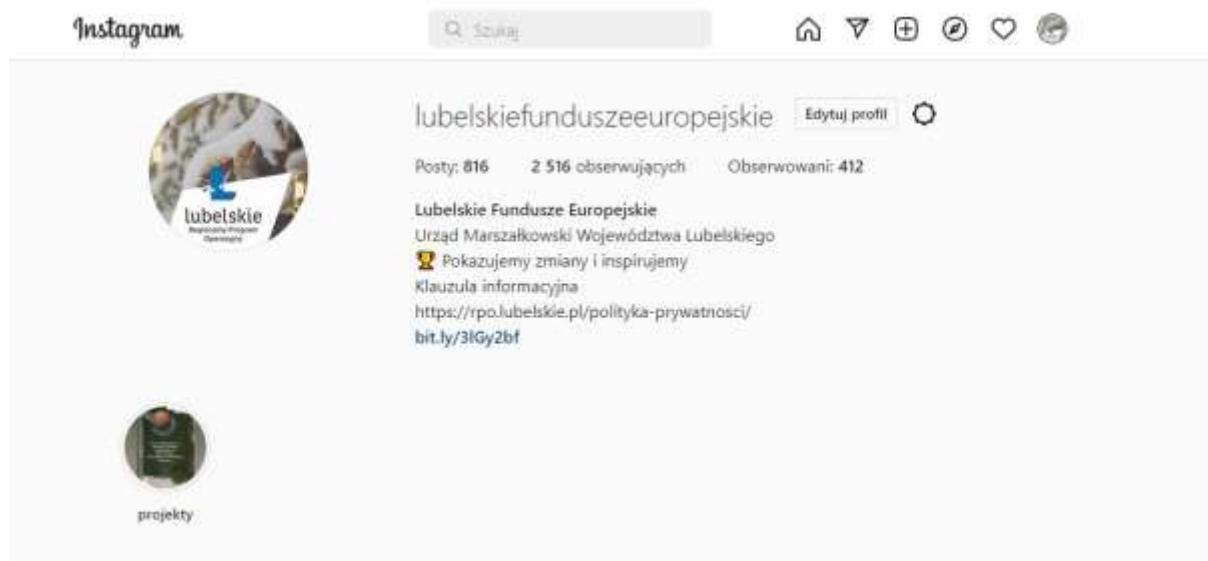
Instagram

Szukaj

lubelskiefunduszeeuropejskie Edytuj profil

Posty: 816 2 516 obserwujących Obserwowani: 412

Lubelskie Fundusze Europejskie
Urząd Marszałkowski Województwa Lubelskiego
🏆 Pokazujemy zmiany i inspirujemy
Klauzula informacyjna
https://rpo.lubelskie.pl/polityka-prywatnosci/
bit.ly/3lGy2bf

lubelskie
Regionalny Program Operacyjny

projekty